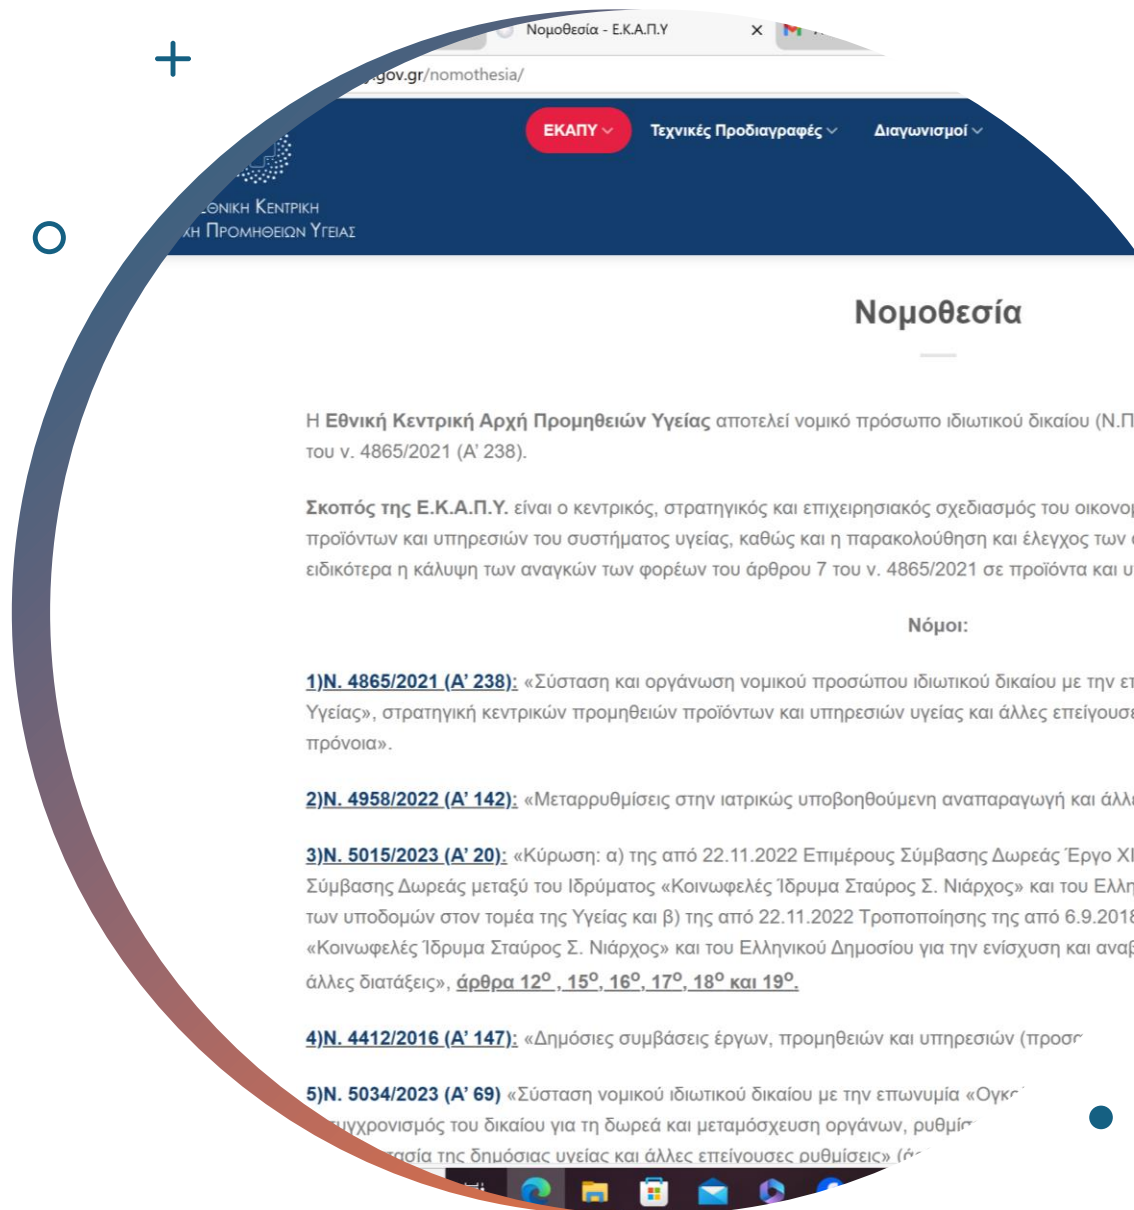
Νομοθεσία - Ε.Κ.Α.Π.Υ ×

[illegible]gov.gr/nomothesia/

ΕΚΑΠΥ Τεχνικές Προδιαγραφές Διαγωνισμοί

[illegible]ΘΝΙΚΗ ΚΕΝΤΡΙΚΗ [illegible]ΚΗ ΠΡΟΜΗΘΕΙΩΝ ΥΓΕΙΑΣ

Νομοθεσία

Η Εθνική Κεντρική Αρχή Προμηθειών Υγείας αποτελεί νομικό πρόσωπο ιδιωτικού δικαίου (Ν.Π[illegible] του ν. 4865/2021 (Α' 238).

Σκοπός της Ε.Κ.Α.Π.Υ. είναι ο κεντρικός, στρατηγικός και επιχειρησιακός σχεδιασμός του οικονο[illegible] προϊόντων και υπηρεσιών του συστήματος υγείας, καθώς και η παρακολούθηση και έλεγχος των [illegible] ειδικότερα η κάλυψη των αναγκών των φορέων του άρθρου 7 του ν. 4865/2021 σε προϊόντα και υ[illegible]

Νόμοι:

1)Ν. 4865/2021 (Α' 238): «Σύσταση και οργάνωση νομικού προσώπου ιδιωτικού δικαίου με την ε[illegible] Υγείας», στρατηγική κεντρικών προμηθειών προϊόντων και υπηρεσιών υγείας και άλλες επείγουσε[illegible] πρόνοια».

2)Ν. 4958/2022 (Α' 142): «Μεταρρυθμίσεις στην ιατρικώς υποβοηθούμενη αναπαραγωγή και άλλ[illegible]

3)Ν. 5015/2023 (Α' 20): «Κύρωση: α) της από 22.11.2022 Επιμέρους Σύμβασης Δωρεάς Έργο Χ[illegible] Σύμβασης Δωρεάς μεταξύ του Ιδρύματος «Κοινωφελές Ίδρυμα Σταύρος Σ. Νιάρχος» και του Ελλη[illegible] των υποδομών στον τομέα της Υγείας και β) της από 22.11.2022 Τροποποίησης της από 6.9.201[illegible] «Κοινωφελές Ίδρυμα Σταύρος Σ. Νιάρχος» και του Ελληνικού Δημοσίου για την ενίσχυση και ανα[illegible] άλλες διατάξεις», άρθρα 12$^{o}$ , 15$^{o}$, 16$^{o}$, 17$^{o}$, 18$^{o}$ και 19$^{o}$.

4)Ν. 4412/2016 (Α' 147): «Δημόσιες συμβάσεις έργων, προμηθειών και υπηρεσιών (προσ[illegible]

5)Ν. 5034/2023 (Α' 69) «Σύσταση νομικού ιδιωτικού δικαίου με την επωνυμία «Ογκ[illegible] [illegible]υγχρονισμός του δικαίου για τη δωρεά και μεταμόσχευση οργάνων, ρυθμίσ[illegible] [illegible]ασία της δημόσιας υγείας και άλλες επείγουσες ρυθμίσεις» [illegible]